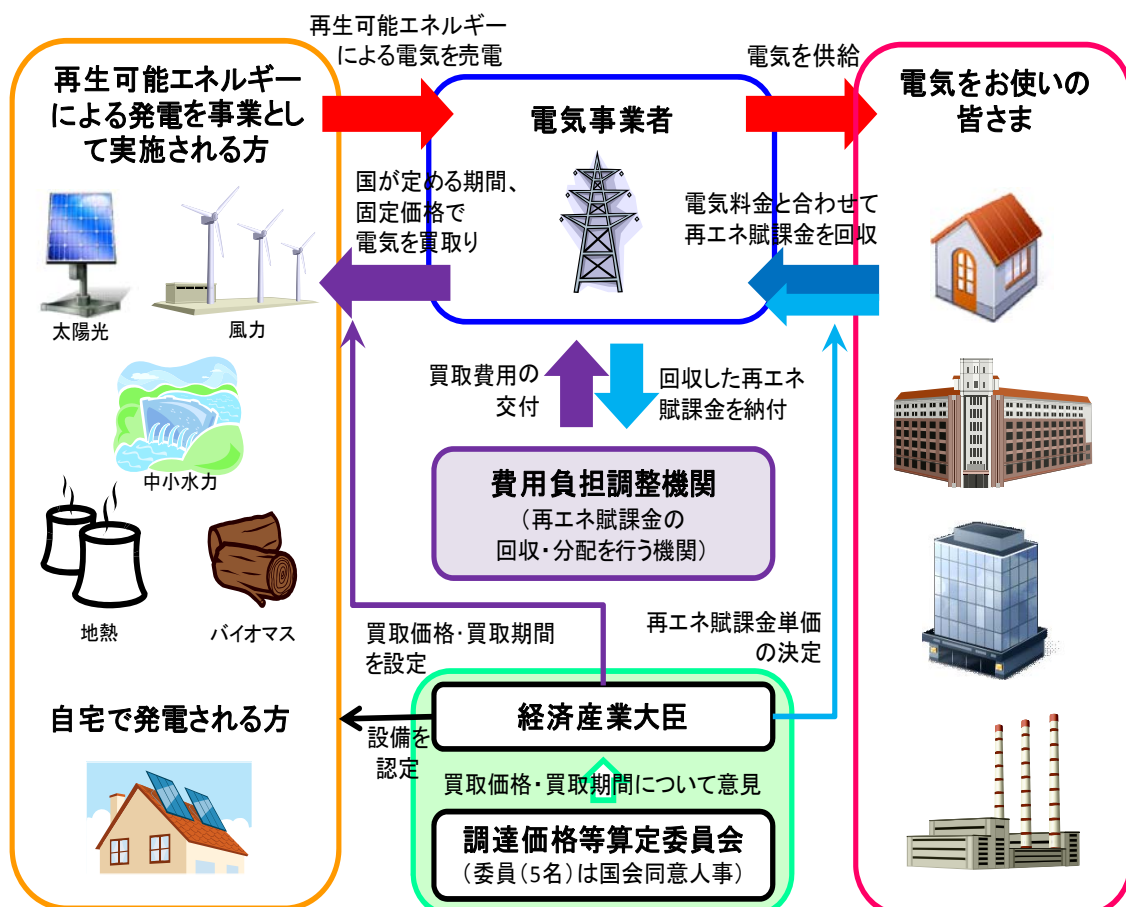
再生可能エネルギーによる発電を事業として実施される方

太陽光

風力

中小水力

地熱

バイオマス

自宅で発電される方

再生可能エネルギーによる電気を売電

電気事業者

国が定める期間、固定価格で電気を買取り

電気を供給

電気をお使いの皆さま

電気料金と合わせて再エネ賦課金を回収

買取費用の交付

回収した再エネ賦課金を納付

費用負担調整機関

（再エネ賦課金の回収・分配を行う機関）

買取価格・買取期間を設定

再エネ賦課金単価の決定

設備を認定

経済産業大臣

買取価格・買取期間について意見

調達価格等算定委員会

（委員（5名）は国会同意人事）